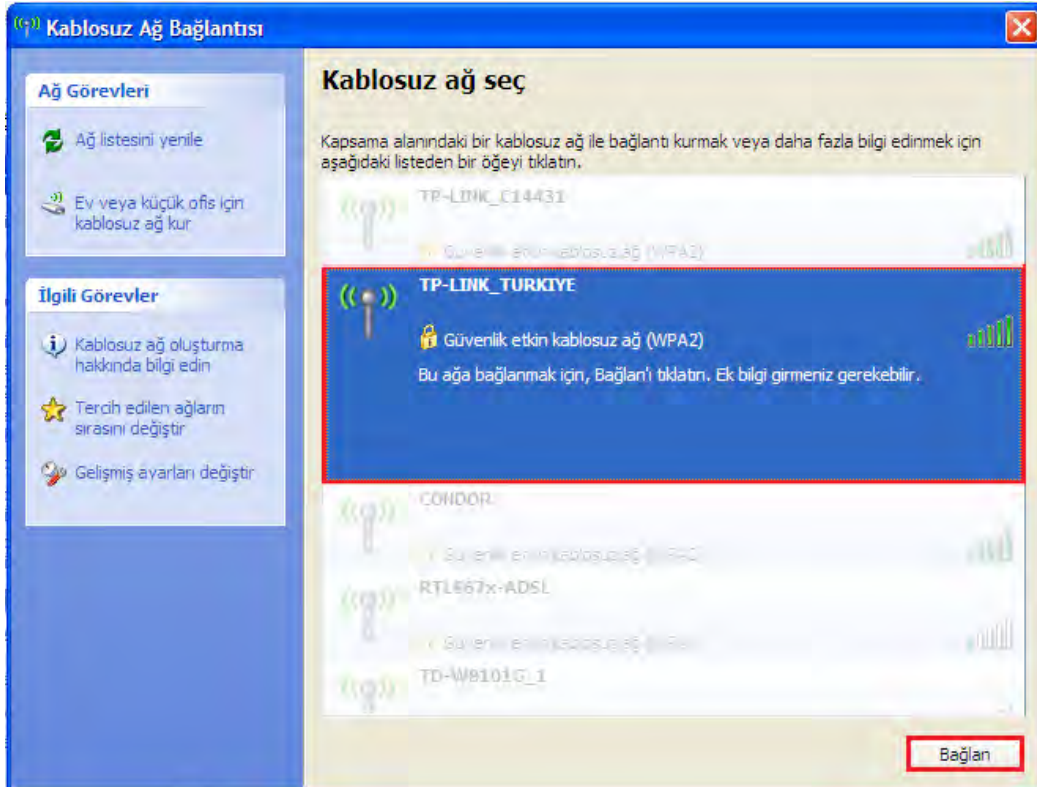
Kablosuz Ağ Bağlantısı

Ağ Görevleri

Ağ listesini yenile

Ev veya küçük ofis için kablosuz ağ kur

İlgili Görevler

Kablosuz ağ oluşturma hakkında bilgi edin

Tercih edilen ağların sırasını değiştir

Gelişmiş ayarları değiştir

Kablosuz ağ seç

Kapsama alanındaki bir kablosuz ağ ile bağlantı kurmak veya daha fazla bilgi edinmek için aşağıdaki listeden bir öğeyi tıklatın.

TP-LINK_C14431

Güvenlik etkin kablosuz ağ (WPA2)

TP-LINK_TURKIYE

Güvenlik etkin kablosuz ağ (WPA2)

Bu ağa bağlanmak için, Bağlan'ı tıklatın. Ek bilgi girmeniz gerekebilir.

CONDOR

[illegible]

RTL867x-ADSL

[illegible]

TD-W8101G_1

Bağlan